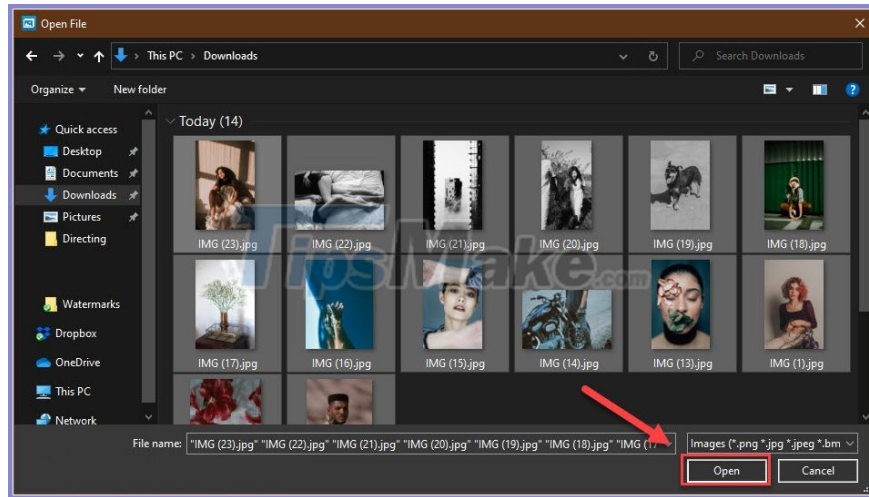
Open File

This PC > Downloads

Search Downloads

Organize ▾ New folder

Quick access
Desktop
Documents
Downloads
Pictures
Directing
Watermarks
Dropbox
OneDrive
This PC
Network

Today (14)

IMG (23).jpg
IMG (22).jpg
IMG (21).jpg
IMG (20).jpg
IMG (19).jpg
IMG (18).jpg
IMG (17).jpg
IMG (16).jpg
IMG (15).jpg
IMG (14).jpg
IMG (13).jpg
IMG (1).jpg

TipsMake.com

File name: "IMG (23).jpg" "IMG (22).jpg" "IMG (21).jpg" "IMG (20).jpg" "IMG (19).jpg" "IMG (18).jpg" "IMG (1

Images (*.png *.jpg *.jpeg *.bm

Open
Cancel